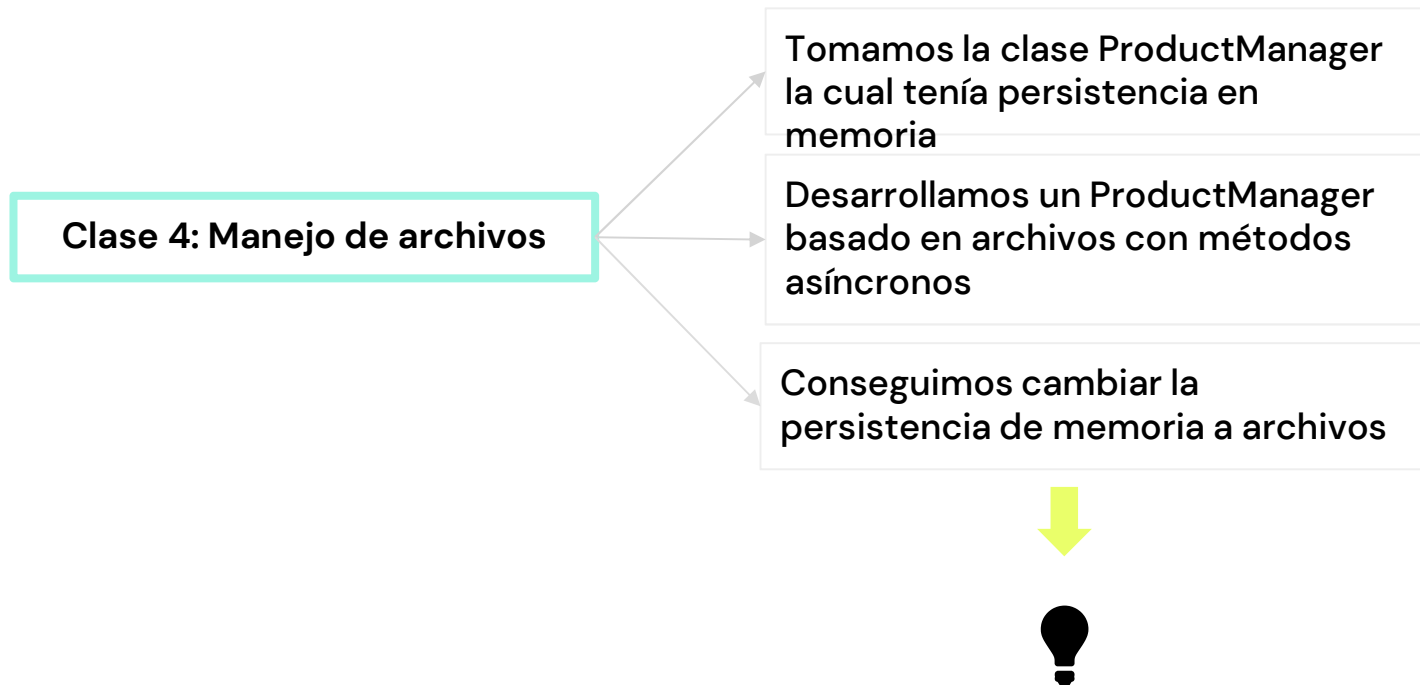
Clase 4: Manejo de archivos

Tomamos la clase ProductManager la cual tenía persistencia en memoria

Desarrollamos un ProductManager basado en archivos con métodos asíncronos

Conseguimos cambiar la persistencia de memoria a archivos